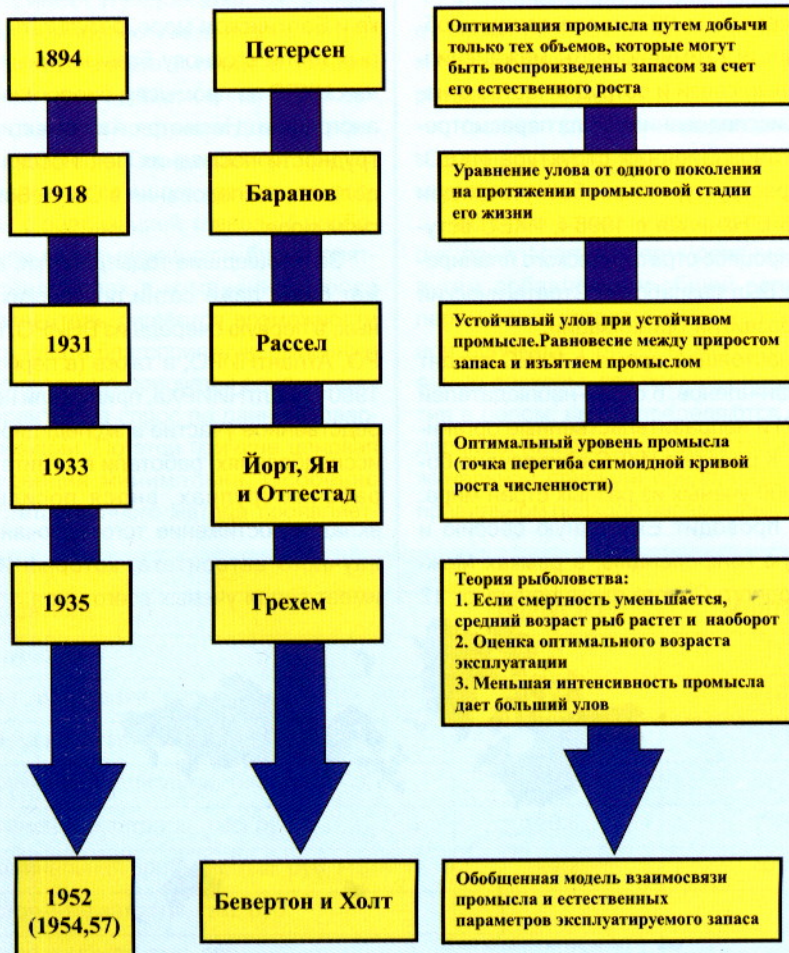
1894

1918

1931

1933

1935

1952
(1954,57)

Петерсен

Баранов

Рассел

Йорт, Ян
и Оттестад

Грехем

Бевертон и Холт

Оптимизация промысла путем добычи только тех объемов, которые могут быть воспроизведены запасом за счет его естественного роста

Уравнение улова от одного поколения на протяжении промысловой стадии его жизни

Устойчивый улов при устойчивом промысле.Равновесие между приростом запаса и изъятием промыслом

Оптимальный уровень промысла (точка перегиба сигмоидной кривой роста численности)

Теория рыболовства:
1. Если смертность уменьшается, средний возраст рыб растет и наоборот
2. Оценка оптимального возраста эксплуатации
3. Меньшая интенсивность промысла дает больший улов

Обобщенная модель взаимосвязи промысла и естественных параметров эксплуатируемого запаса